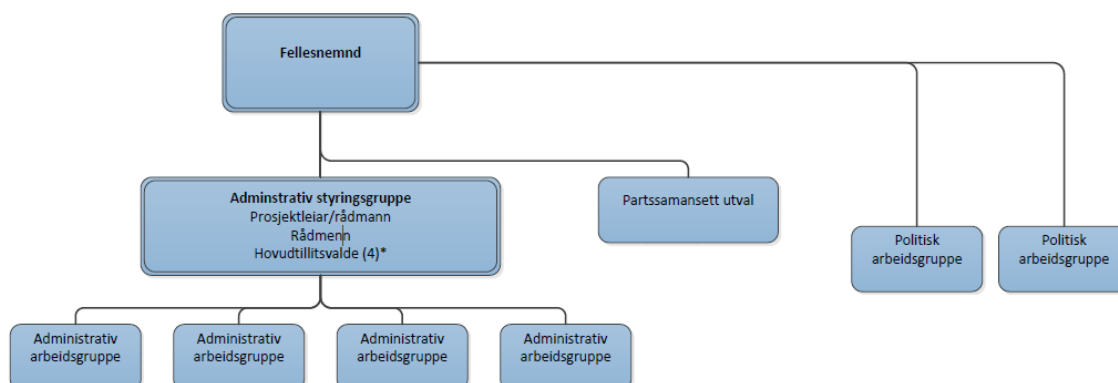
Fellesnemnd

Adminstrativ styringsgruppe
Prosjektleiar/rådmann
Rådmenn
Hovudtillitsvalde (4)*

Partssamansett utval

Politisk arbeidsgruppe

Politisk arbeidsgruppe

Administrativ arbeidsgruppe

Administrativ arbeidsgruppe

Administrativ arbeidsgruppe

Administrativ arbeidsgruppe